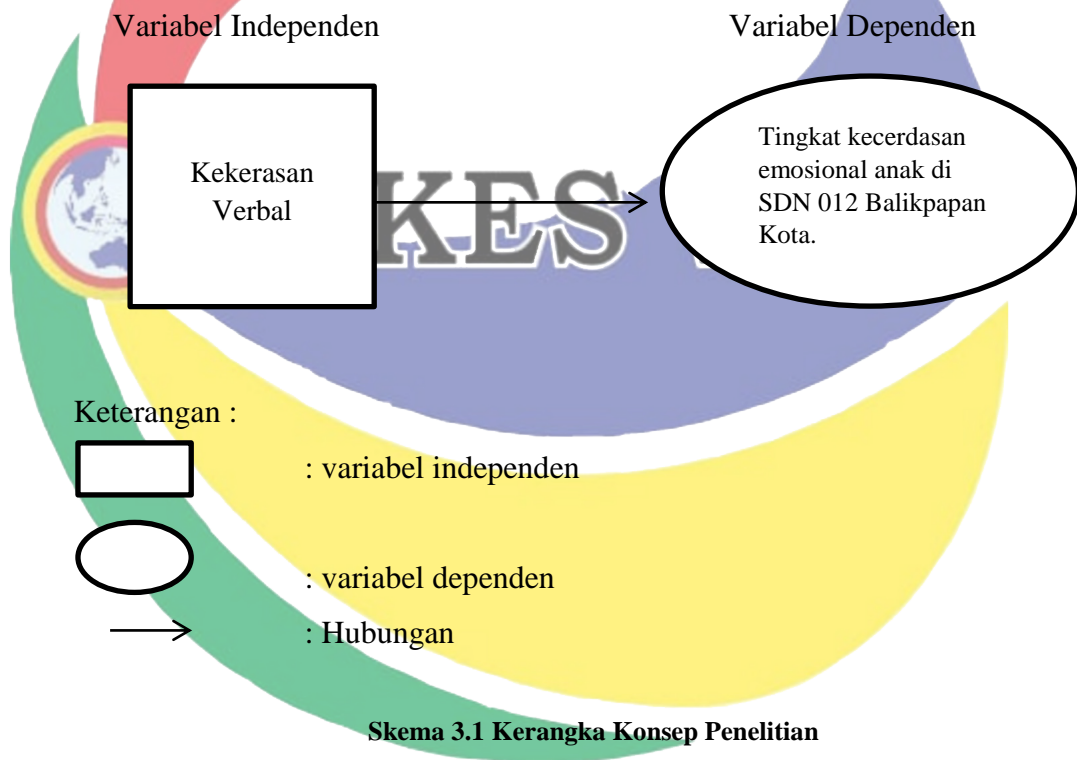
Variabel Independen

Variabel Dependen

Kekerasan Verbal

Tingkat kecerdasan emosional anak di SDN 012 Balikpapan Kota.

KES

Keterangan :

: variabel independen

: variabel dependen

: Hubungan

Skema 3.1 Kerangka Konsep Penelitian